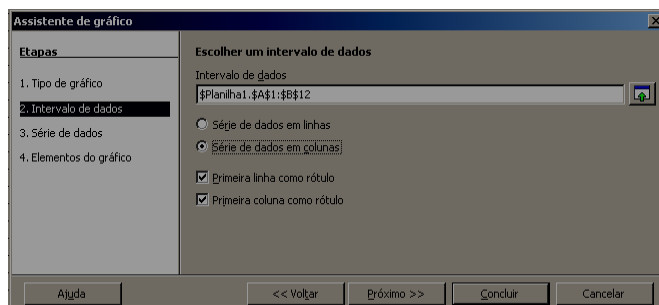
Assistente de gráfico

Etapas

1. Tipo de gráfico

2. Intervalo de dados

3. Série de dados

4. Elementos do gráfico

Escolher um intervalo de dados

Intervalo de dados

$Planilha1.$A$1:$B$12

Série de dados em linhas

Série de dados em colunas

Primeira linha como rótulo

Primeira coluna como rótulo

Ajuda

<< Voltar

Próximo >>

Concluir

Cancelar